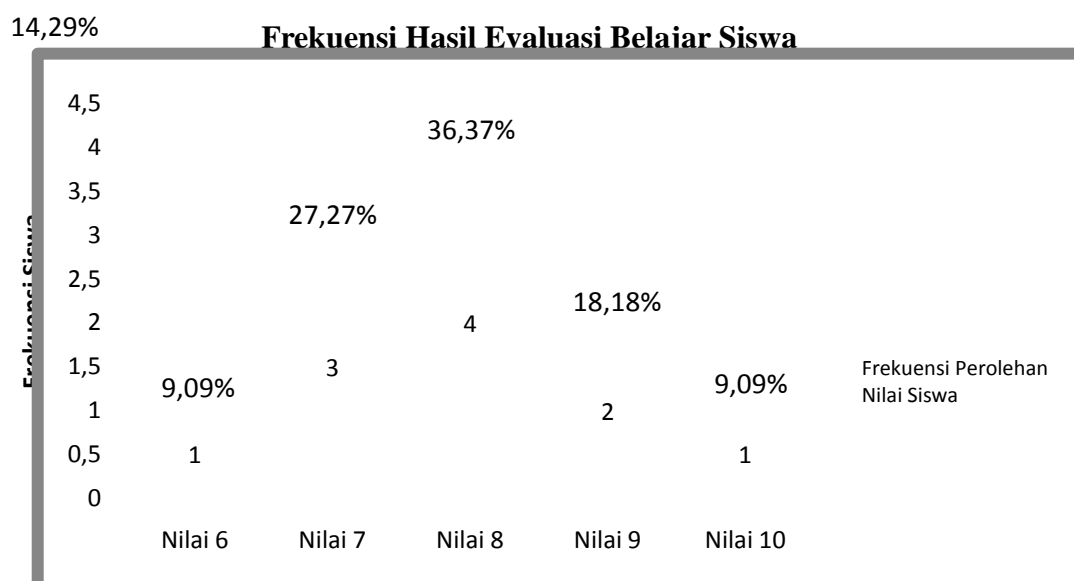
14,29%

Frekuensi Hasil Evaluasi Belajar Siswa

Frekuensi Siswa

4,5
4
3,5
3
2,5
2
1,5
1
0,5
0

36,37%
27,27%
18,18%
9,09%
9,09%

1
3
4
2
1

Nilai 6
Nilai 7
Nilai 8
Nilai 9
Nilai 10

Frekuensi Perolehan Nilai Siswa